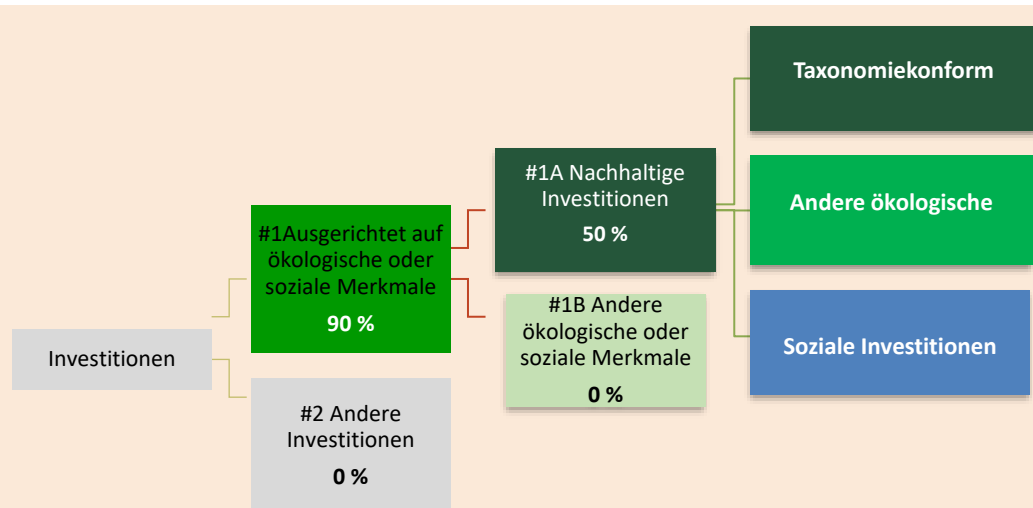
Investitionen

#1Ausgerichtet auf ökologische oder soziale Merkmale

90 %

#2 Andere Investitionen

0 %

#1A Nachhaltige Investitionen

50 %

#1B Andere ökologische oder soziale Merkmale

0 %

Taxonomiekonform

Andere ökologische

Soziale Investitionen